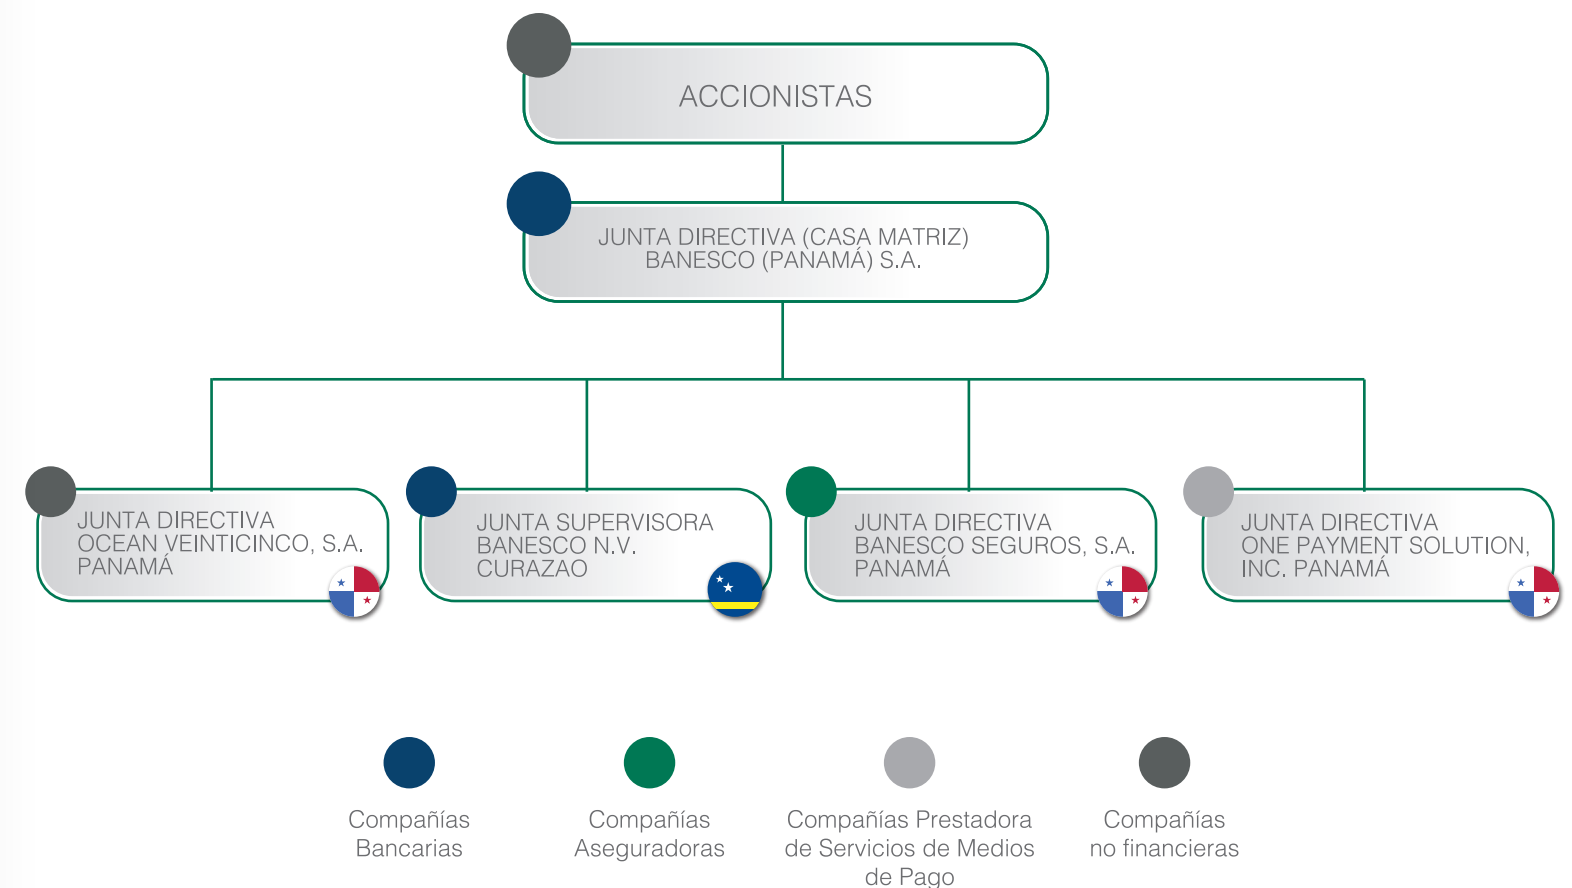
ACCIONISTAS

JUNTA DIRECTIVA (CASA MATRIZ) BANESCO (PANAMÁ) S.A.

JUNTA DIRECTIVA OCEAN VEINTICINCO, S.A. PANAMÁ

JUNTA SUPERVISORA BANESCO N.V. CURAZAO

JUNTA DIRECTIVA BANESCO SEGUROS, S.A. PANAMÁ

JUNTA DIRECTIVA ONE PAYMENT SOLUTION, INC. PANAMÁ

Compañías Bancarias

Compañías Aseguradoras

Compañías Prestadora de Servicios de Medios de Pago

Compañías no financieras